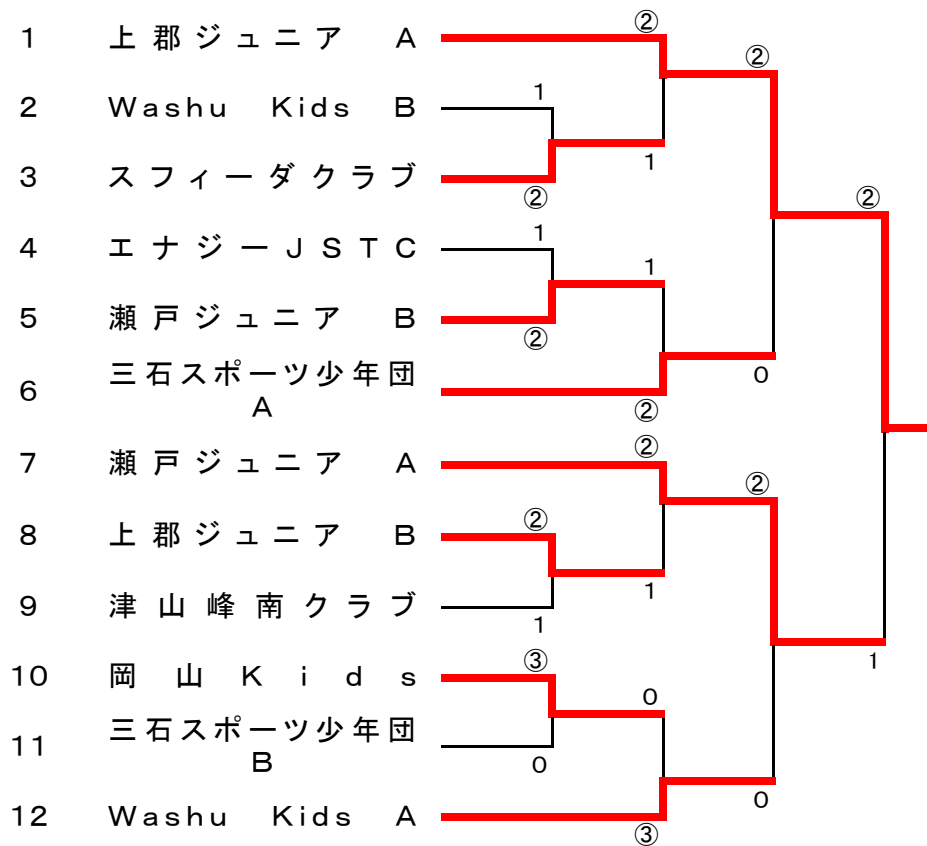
1 上郡ジュニア A
2 Washu Kids B
3 スフィーダクラブ
4 エナジーJSTC
5 瀬戸ジュニア B
6 三石スポーツ少年団 A
7 瀬戸ジュニア A
8 上郡ジュニア B
9 津山峰南クラブ
10 岡山Kids
11 三石スポーツ少年団 B
12 Washu Kids A

②
1
②
1
②
1
1
②
②
0
②
②
②
②
1
1
③
0
0
③
0
②
1